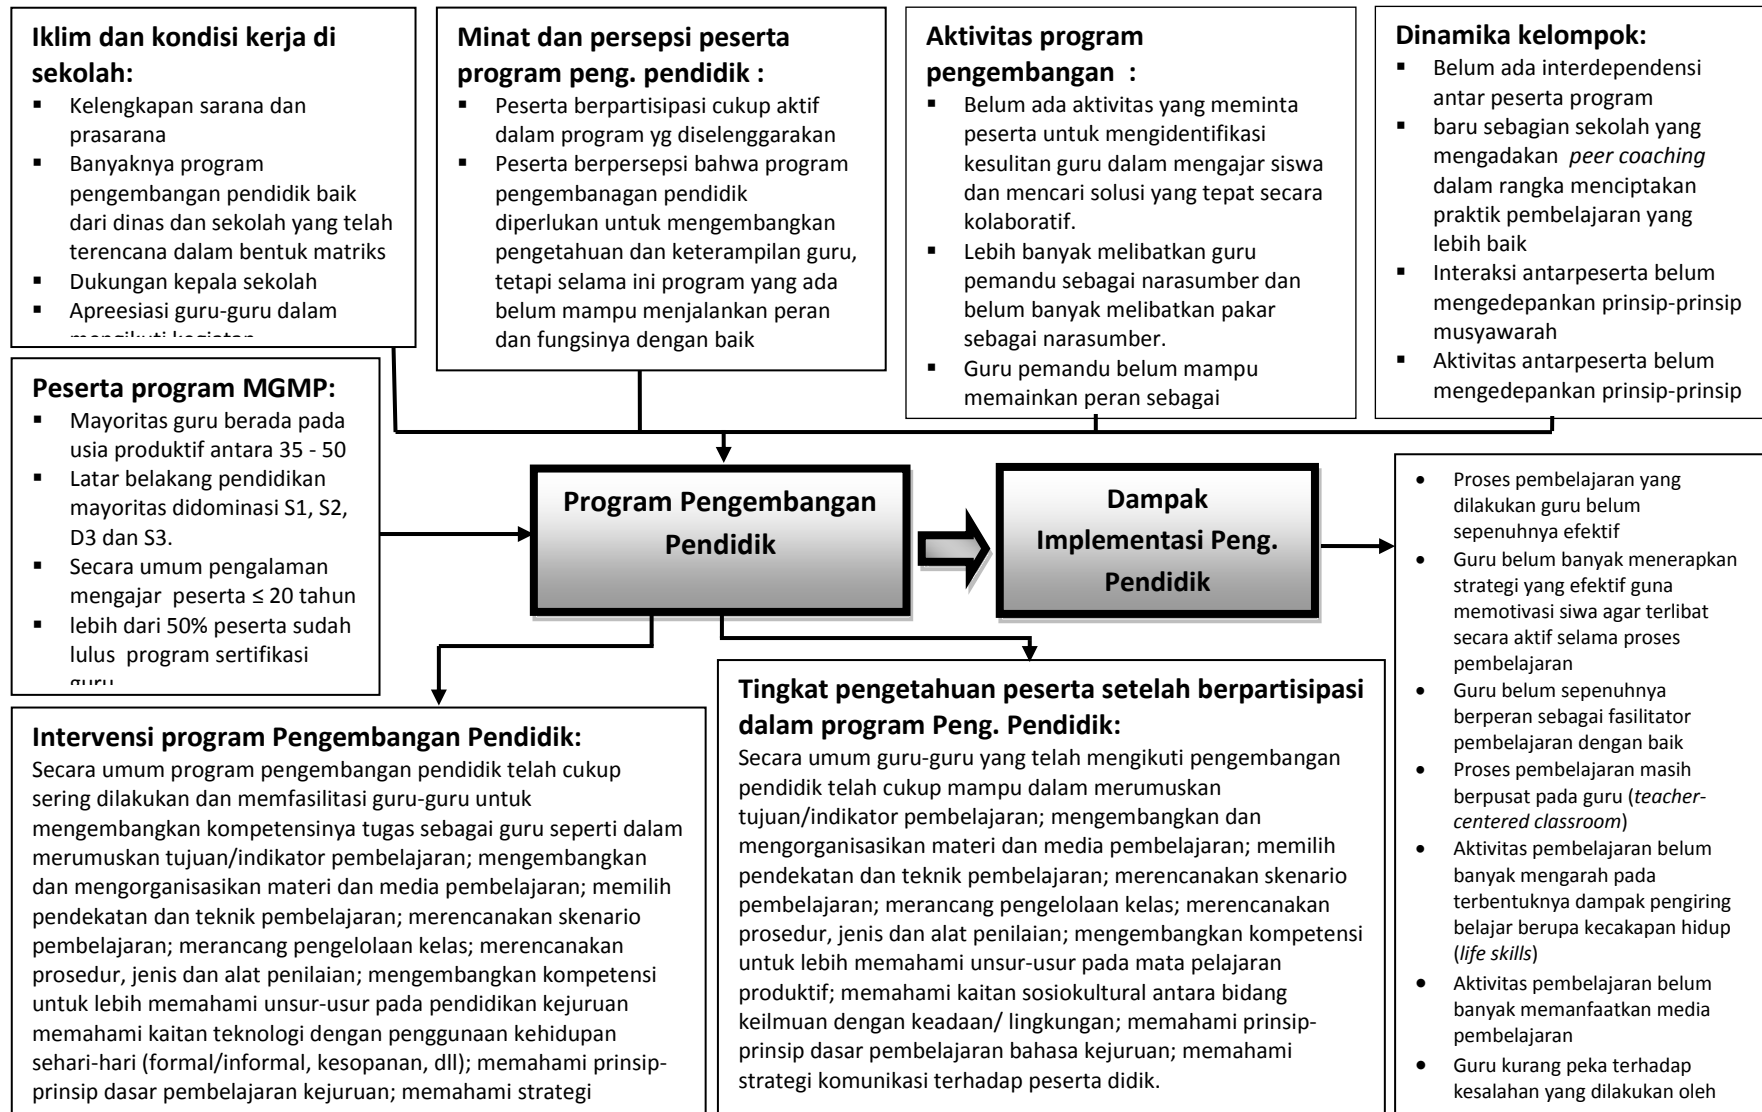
**Iklim dan kondisi kerja di sekolah:**
- Kelengkapan sarana dan prasarana
- Banyaknya program pengembangan pendidik baik dari dinas dan sekolah yang telah terencana dalam bentuk matriks
- Dukungan kepala sekolah
- Apreesiasi guru-guru dalam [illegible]

**Minat dan persepsi peserta program peng. pendidik :**
- Peserta berpartisipasi cukup aktif dalam program yg diselenggarakan
- Peserta berpersepsi bahwa program pengembanagan pendidik diperlukan untuk mengembangkan pengetahuan dan keterampilan guru, tetapi selama ini program yang ada belum mampu menjalankan peran dan fungsinya dengan baik

**Aktivitas program pengembangan :**
- Belum ada aktivitas yang meminta peserta untuk mengidentifikasi kesulitan guru dalam mengajar siswa dan mencari solusi yang tepat secara kolaboratif.
- Lebih banyak melibatkan guru pemandu sebagai narasumber dan belum banyak melibatkan pakar sebagai narasumber.
- Guru pemandu belum mampu memainkan peran sebagai

**Dinamika kelompok:**
- Belum ada interdependensi antar peserta program
- baru sebagian sekolah yang mengadakan *peer coaching* dalam rangka menciptakan praktik pembelajaran yang lebih baik
- Interaksi antarpeserta belum mengedepankan prinsip-prinsip musyawarah
- Aktivitas antarpeserta belum mengedepankan prinsip-prinsip

**Peserta program MGMP:**
- Mayoritas guru berada pada usia produktif antara 35 - 50
- Latar belakang pendidikan mayoritas didominasi S1, S2, D3 dan S3.
- Secara umum pengalaman mengajar peserta ≤ 20 tahun
- lebih dari 50% peserta sudah lulus program sertifikasi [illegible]

**Program Pengembangan Pendidik**

**Dampak Implementasi Peng. Pendidik**

- Proses pembelajaran yang dilakukan guru belum sepenuhnya efektif
- Guru belum banyak menerapkan strategi yang efektif guna memotivasi siwa agar terlibat secara aktif selama proses pembelajaran
- Guru belum sepenuhnya berperan sebagai fasilitator pembelajaran dengan baik
- Proses pembelajaran masih berpusat pada guru (*teacher-centered classroom*)
- Aktivitas pembelajaran belum banyak mengarah pada terbentuknya dampak pengiring belajar berupa kecakapan hidup (*life skills*)
- Aktivitas pembelajaran belum banyak memanfaatkan media pembelajaran
- Guru kurang peka terhadap kesalahan yang dilakukan oleh

**Intervensi program Pengembangan Pendidik:**
Secara umum program pengembangan pendidik telah cukup sering dilakukan dan memfasilitasi guru-guru untuk mengembangkan kompetensinya tugas sebagai guru seperti dalam merumuskan tujuan/indikator pembelajaran; mengembangkan dan mengorganisasikan materi dan media pembelajaran; memilih pendekatan dan teknik pembelajaran; merencanakan skenario pembelajaran; merancang pengelolaan kelas; merencanakan prosedur, jenis dan alat penilaian; mengembangkan kompetensi untuk lebih memahami unsur-usur pada pendidikan kejuruan memahami kaitan teknologi dengan penggunaan kehidupan sehari-hari (formal/informal, kesopanan, dll); memahami prinsip-prinsip dasar pembelajaran kejuruan; memahami strategi

**Tingkat pengetahuan peserta setelah berpartisipasi dalam program Peng. Pendidik:**
Secara umum guru-guru yang telah mengikuti pengembangan pendidik telah cukup mampu dalam merumuskan tujuan/indikator pembelajaran; mengembangkan dan mengorganisasikan materi dan media pembelajaran; memilih pendekatan dan teknik pembelajaran; merencanakan skenario pembelajaran; merancang pengelolaan kelas; merencanakan prosedur, jenis dan alat penilaian; mengembangkan kompetensi untuk lebih memahami unsur-usur pada mata pelajaran produktif; memahami kaitan sosiokultural antara bidang keilmuan dengan keadaan/ lingkungan; memahami prinsip-prinsip dasar pembelajaran bahasa kejuruan; memahami strategi komunikasi terhadap peserta didik.